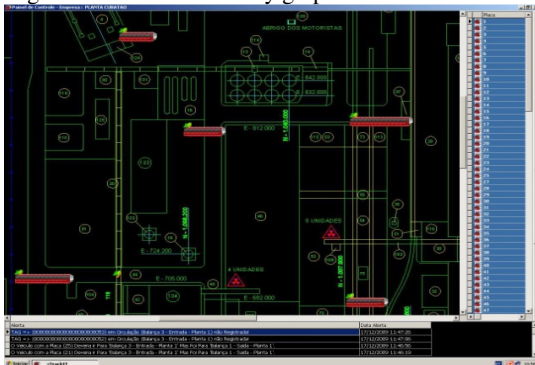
Painel de Controle - Empresa : PLANTA CUBATAO

ABRIGO DOS MOTORISTAS

E - 812.000

N - 1.048.000

N - 1.408.200

E - 724.200

E - 705.000

4 UNIDADES

5 UNIDADES

E - 692.000

N - 1.007.000

Placa

| Alerta | Data Alerta |
|---|---|
| TAG = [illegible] em Circulação (Balança 3 - Entrada - Planta 1) não Registrada | 17/12/2009 11:47:20 |
| TAG = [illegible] em Circulação (Balança 3 - Entrada - Planta 1) não Registrada | 17/12/2009 11:47:08 |
| O Veículo com a Placa (25) Deveria ir Para 'Balança 3 - Entrada - Planta 1' Mas Foi Para 'Balança 1 - Saída - Planta 1' | 17/12/2009 11:46:58 |
| O Veículo com a Placa (21) Deveria ir Para 'Balança 3 - Entrada - Planta 1' Mas Foi Para 'Balança 1 - Saída - Planta 1' | 17/12/2009 11:46:10 |

Iniciar